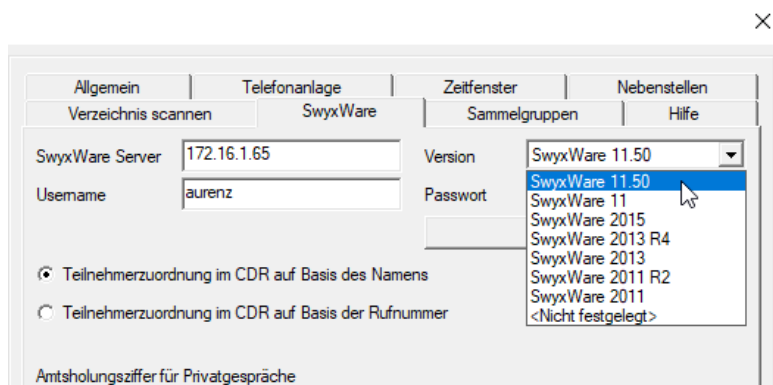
×

Allgemein | Telefonanlage | Zeitfenster | Nebenstellen
Verzeichnis scannen | SwyxWare | Sammelgruppen | Hilfe

SwyxWare Server 172.16.1.65
Version SwyxWare 11.50
Username aurenz
Passwort

SwyxWare 11.50
SwyxWare 11
SwyxWare 2015
SwyxWare 2013 R4
SwyxWare 2013
SwyxWare 2011 R2
SwyxWare 2011
<Nicht festgelegt>

Teilnehmerzuordnung im CDR auf Basis des Namens

Teilnehmerzuordnung im CDR auf Basis der Rufnummer

Amtsholungsziffer für Privatgespräche